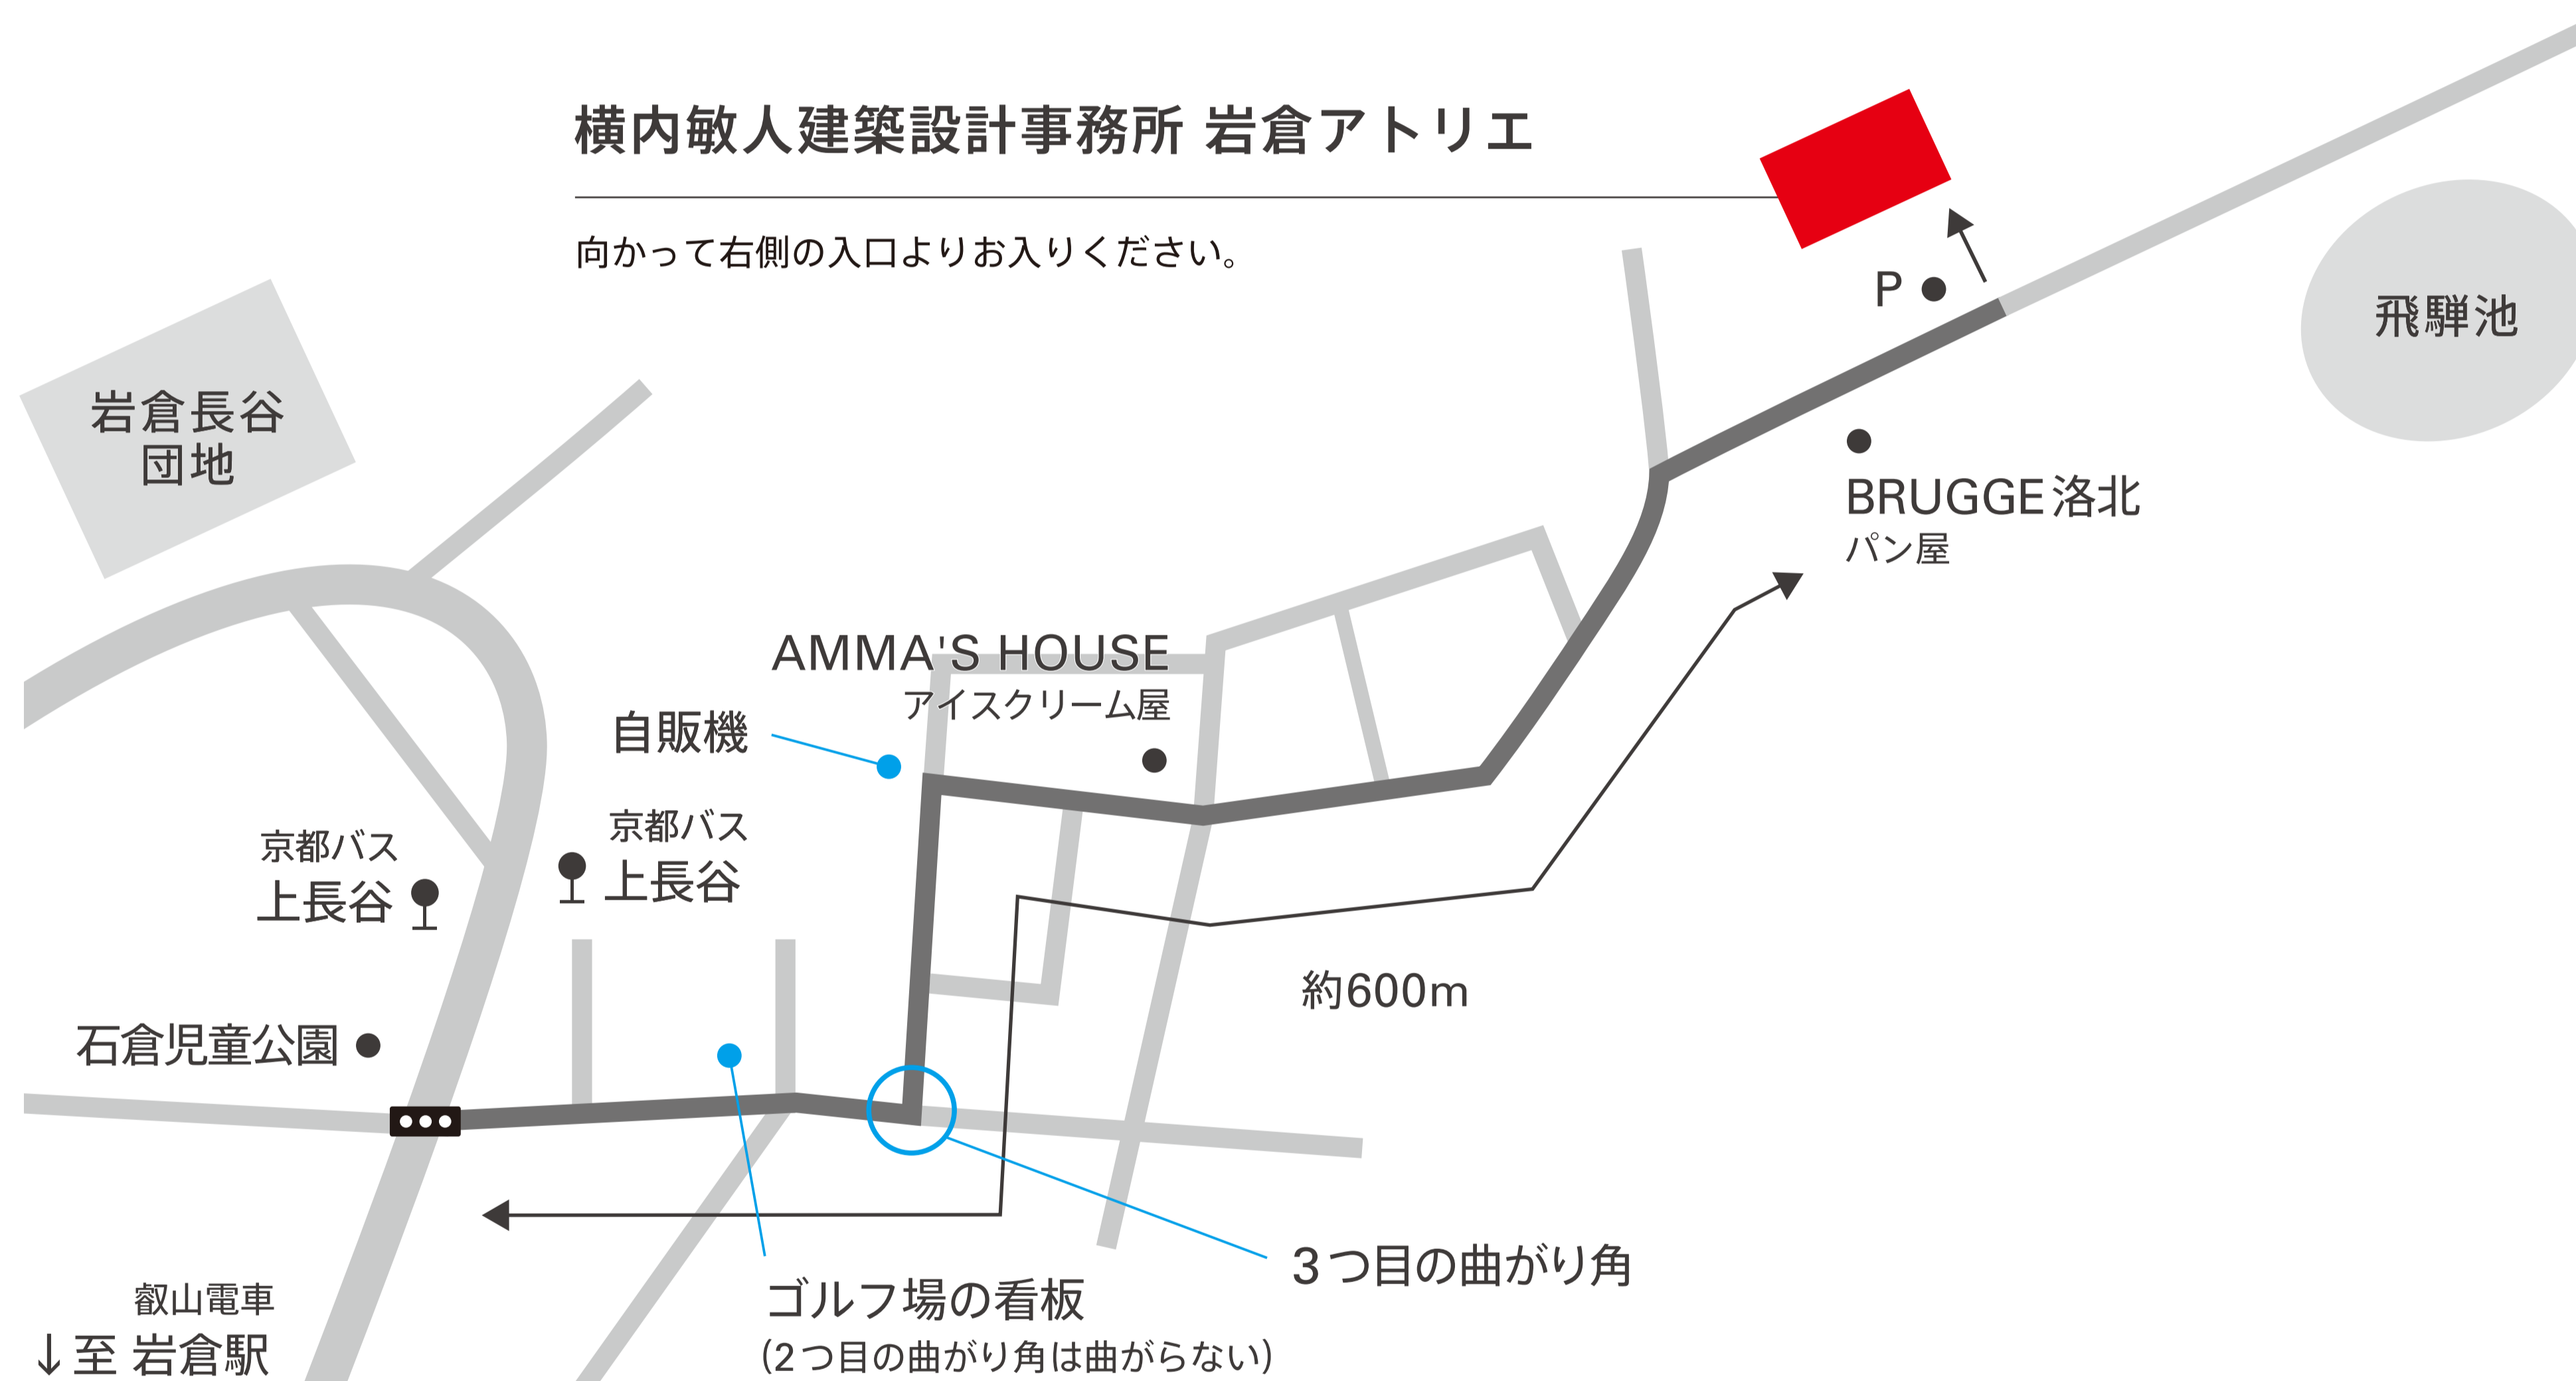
横内敏人建築設計事務所 岩倉アトリエ

向かって右側の入口よりお入りください。

P

飛騨池

岩倉長谷団地

BRUGGE洛北
パン屋

AMMA'S HOUSE
アイスクリーム屋

自販機

京都バス
上長谷

京都バス
上長谷

約600m

石倉児童公園

3つ目の曲がり角

ゴルフ場の看板
(2つ目の曲がり角は曲がらない)

叡山電車
↓至 岩倉駅